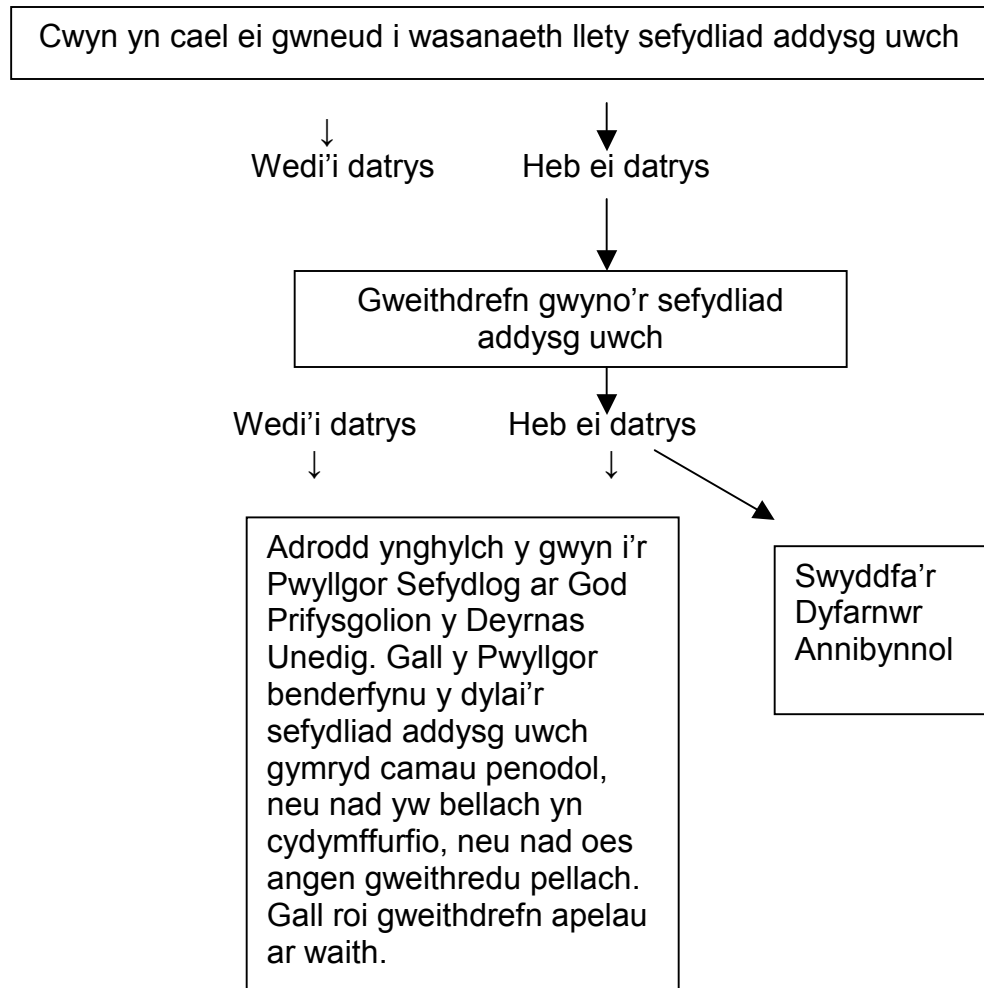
Cwyn yn cael ei gwneud i wasanaeth llety sefydliad addysg uwch

↓

Wedi'i datrys

Heb ei datrys

Gweithdrefn gwyno'r sefydliad addysg uwch

Wedi'i datrys

↓

Heb ei datrys

↓

Adrodd ynghylch y gwyn i'r Pwyllgor Sefydlog ar God Prifysgolion y Deyrnas Unedig. Gall y Pwyllgor benderfynu y dylai'r sefydliad addysg uwch gymryd camau penodol, neu nad yw bellach yn cydymffurfio, neu nad oes angen gweithredu pellach. Gall roi gweithdrefn apelau ar waith.

Swyddfa'r Dyfarnwr Annibynnol